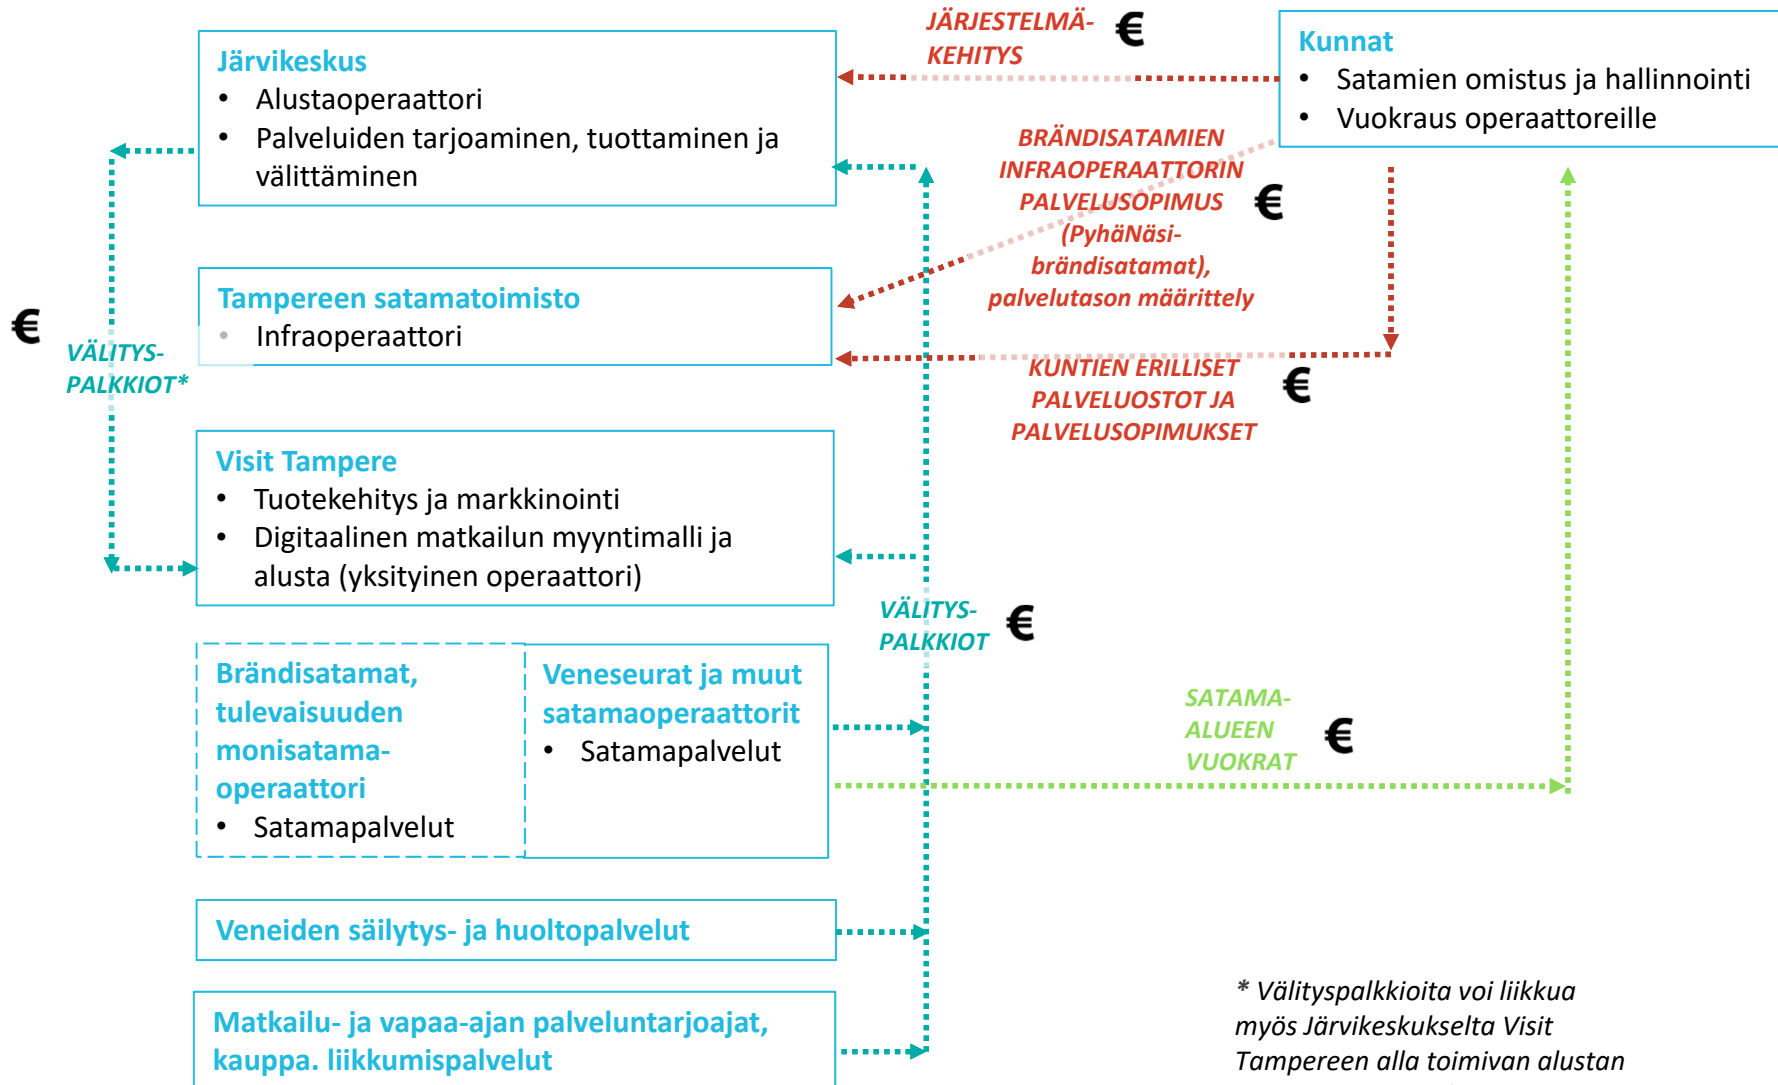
Järvikeskus
• Alustaoperaattori
• Palveluiden tarjoaminen, tuottaminen ja välittäminen

JÄRJESTELMÄ-KEHITYS €

Kunnat
• Satamien omistus ja hallinnointi
• Vuokraus operaattoreille

BRÄNDISATAMIEN INFRAOPERAATTORIN PALVELUSOPIMUS (PyhäNäsi-brändisatamat), palvelutason määrittely €

Tampereen satamatoimisto
• Infraoperaattori

€

VÄLITYS-PALKKIOT*

KUNTIEN ERILLISET PALVELUOSTOT JA PALVELUSOPIMUKSET €

Visit Tampere
• Tuotekehitys ja markkinointi
• Digitaalinen matkailun myyntimalli ja alusta (yksityinen operaattori)

VÄLITYS-PALKKIOT €

Brändisatamat, tulevaisuuden monisatama-operaattori
• Satamapalvelut

Veneseurat ja muut satamaoperaattorit
• Satamapalvelut

SATAMA-ALUEEN VUOKRAT €

Veneiden säilytys- ja huoltopalvelut

Matkailu- ja vapaa-ajan palveluntarjoajat, kauppa. liikkumispalvelut

* Välityspalkkioita voi liikkua myös Järvikeskukselta Visit Tampereen alla toimivan alustan